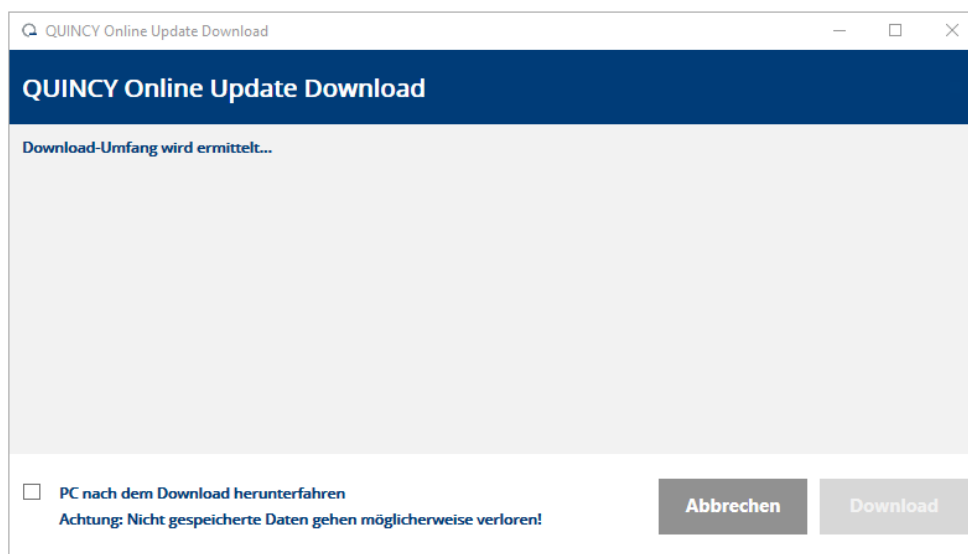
QUINCY Online Update Download

QUINCY Online Update Download

Download-Umfang wird ermittelt...

PC nach dem Download herunterfahren
Achtung: Nicht gespeicherte Daten gehen möglicherweise verloren!

Abbrechen

Download